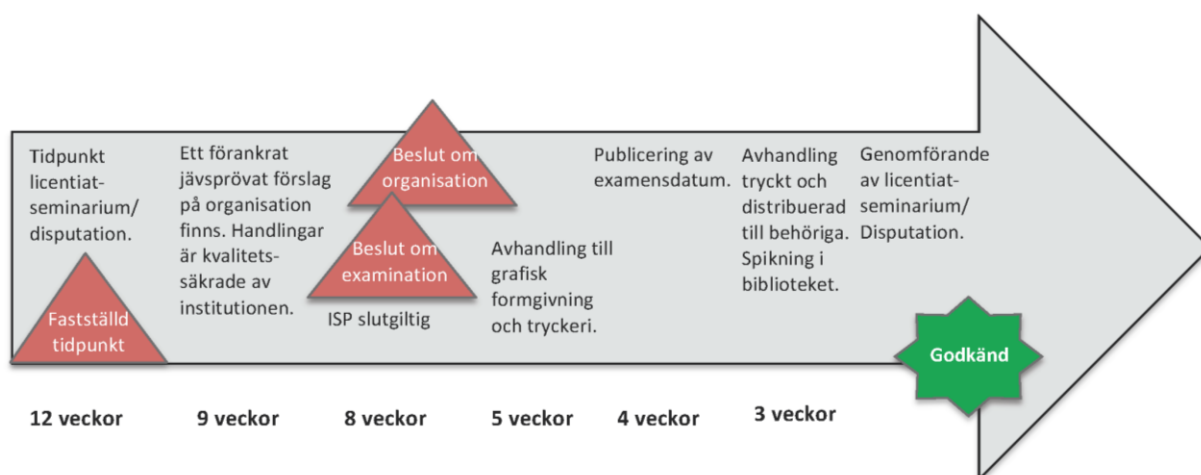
Tidpunkt licentiat-seminarium/ disputation.

Fastställd tidpunkt

Ett förankrat jävsprövat förslag på organisation finns. Handlingar är kvalitetssäkrade av institutionen.

Beslut om organisation

Beslut om examination

ISP slutgiltig

Avhandling till grafisk formgivning och tryckeri.

Publicering av examensdatum.

Avhandling tryckt och distribuerad till behöriga. Spikning i biblioteket.

Genomförande av licentiat-seminarium/ Disputation.

Godkänd

12 veckor

9 veckor

8 veckor

5 veckor

4 veckor

3 veckor